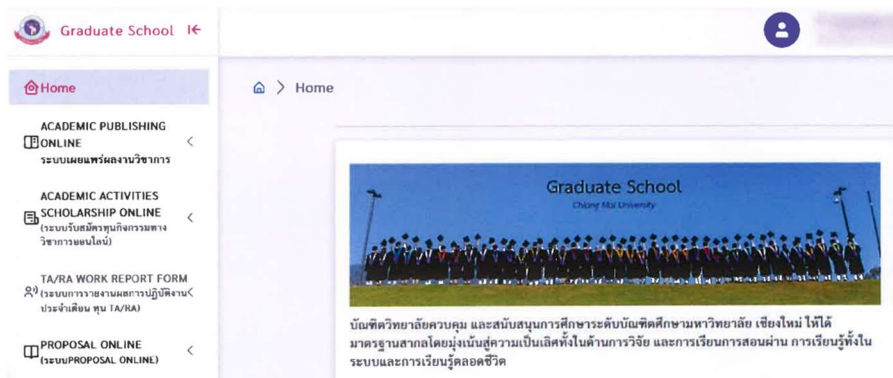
Graduate School

Home

ACADEMIC PUBLISHING ONLINE
ระบบเผยแพร่ผลงานวิชาการ

ACADEMIC ACTIVITIES SCHOLARSHIP ONLINE
(ระบบรับสมัครทุนกิจกรรมทางวิชาการออนไลน์)

TA/RA WORK REPORT FORM
(ระบบการรายงานผลการปฏิบัติงานประจำเดือน ทุน TA/RA)

PROPOSAL ONLINE
(ระบบPROPOSAL ONLINE)

Home

Graduate School
Chiang Mai University

บัณฑิตวิทยาลัยควบคุม และสนับสนุนการศึกษาระดับบัณฑิตศึกษามหาวิทยาลัย เชียงใหม่ ให้ได้มาตรฐานสากลโดยมุ่งเน้นสู่ความเป็นเลิศทั้งในด้านการวิจัย และการเรียนการสอนผ่าน การเรียนรู้ทั้งในระบบและการเรียนรู้ตลอดชีวิต